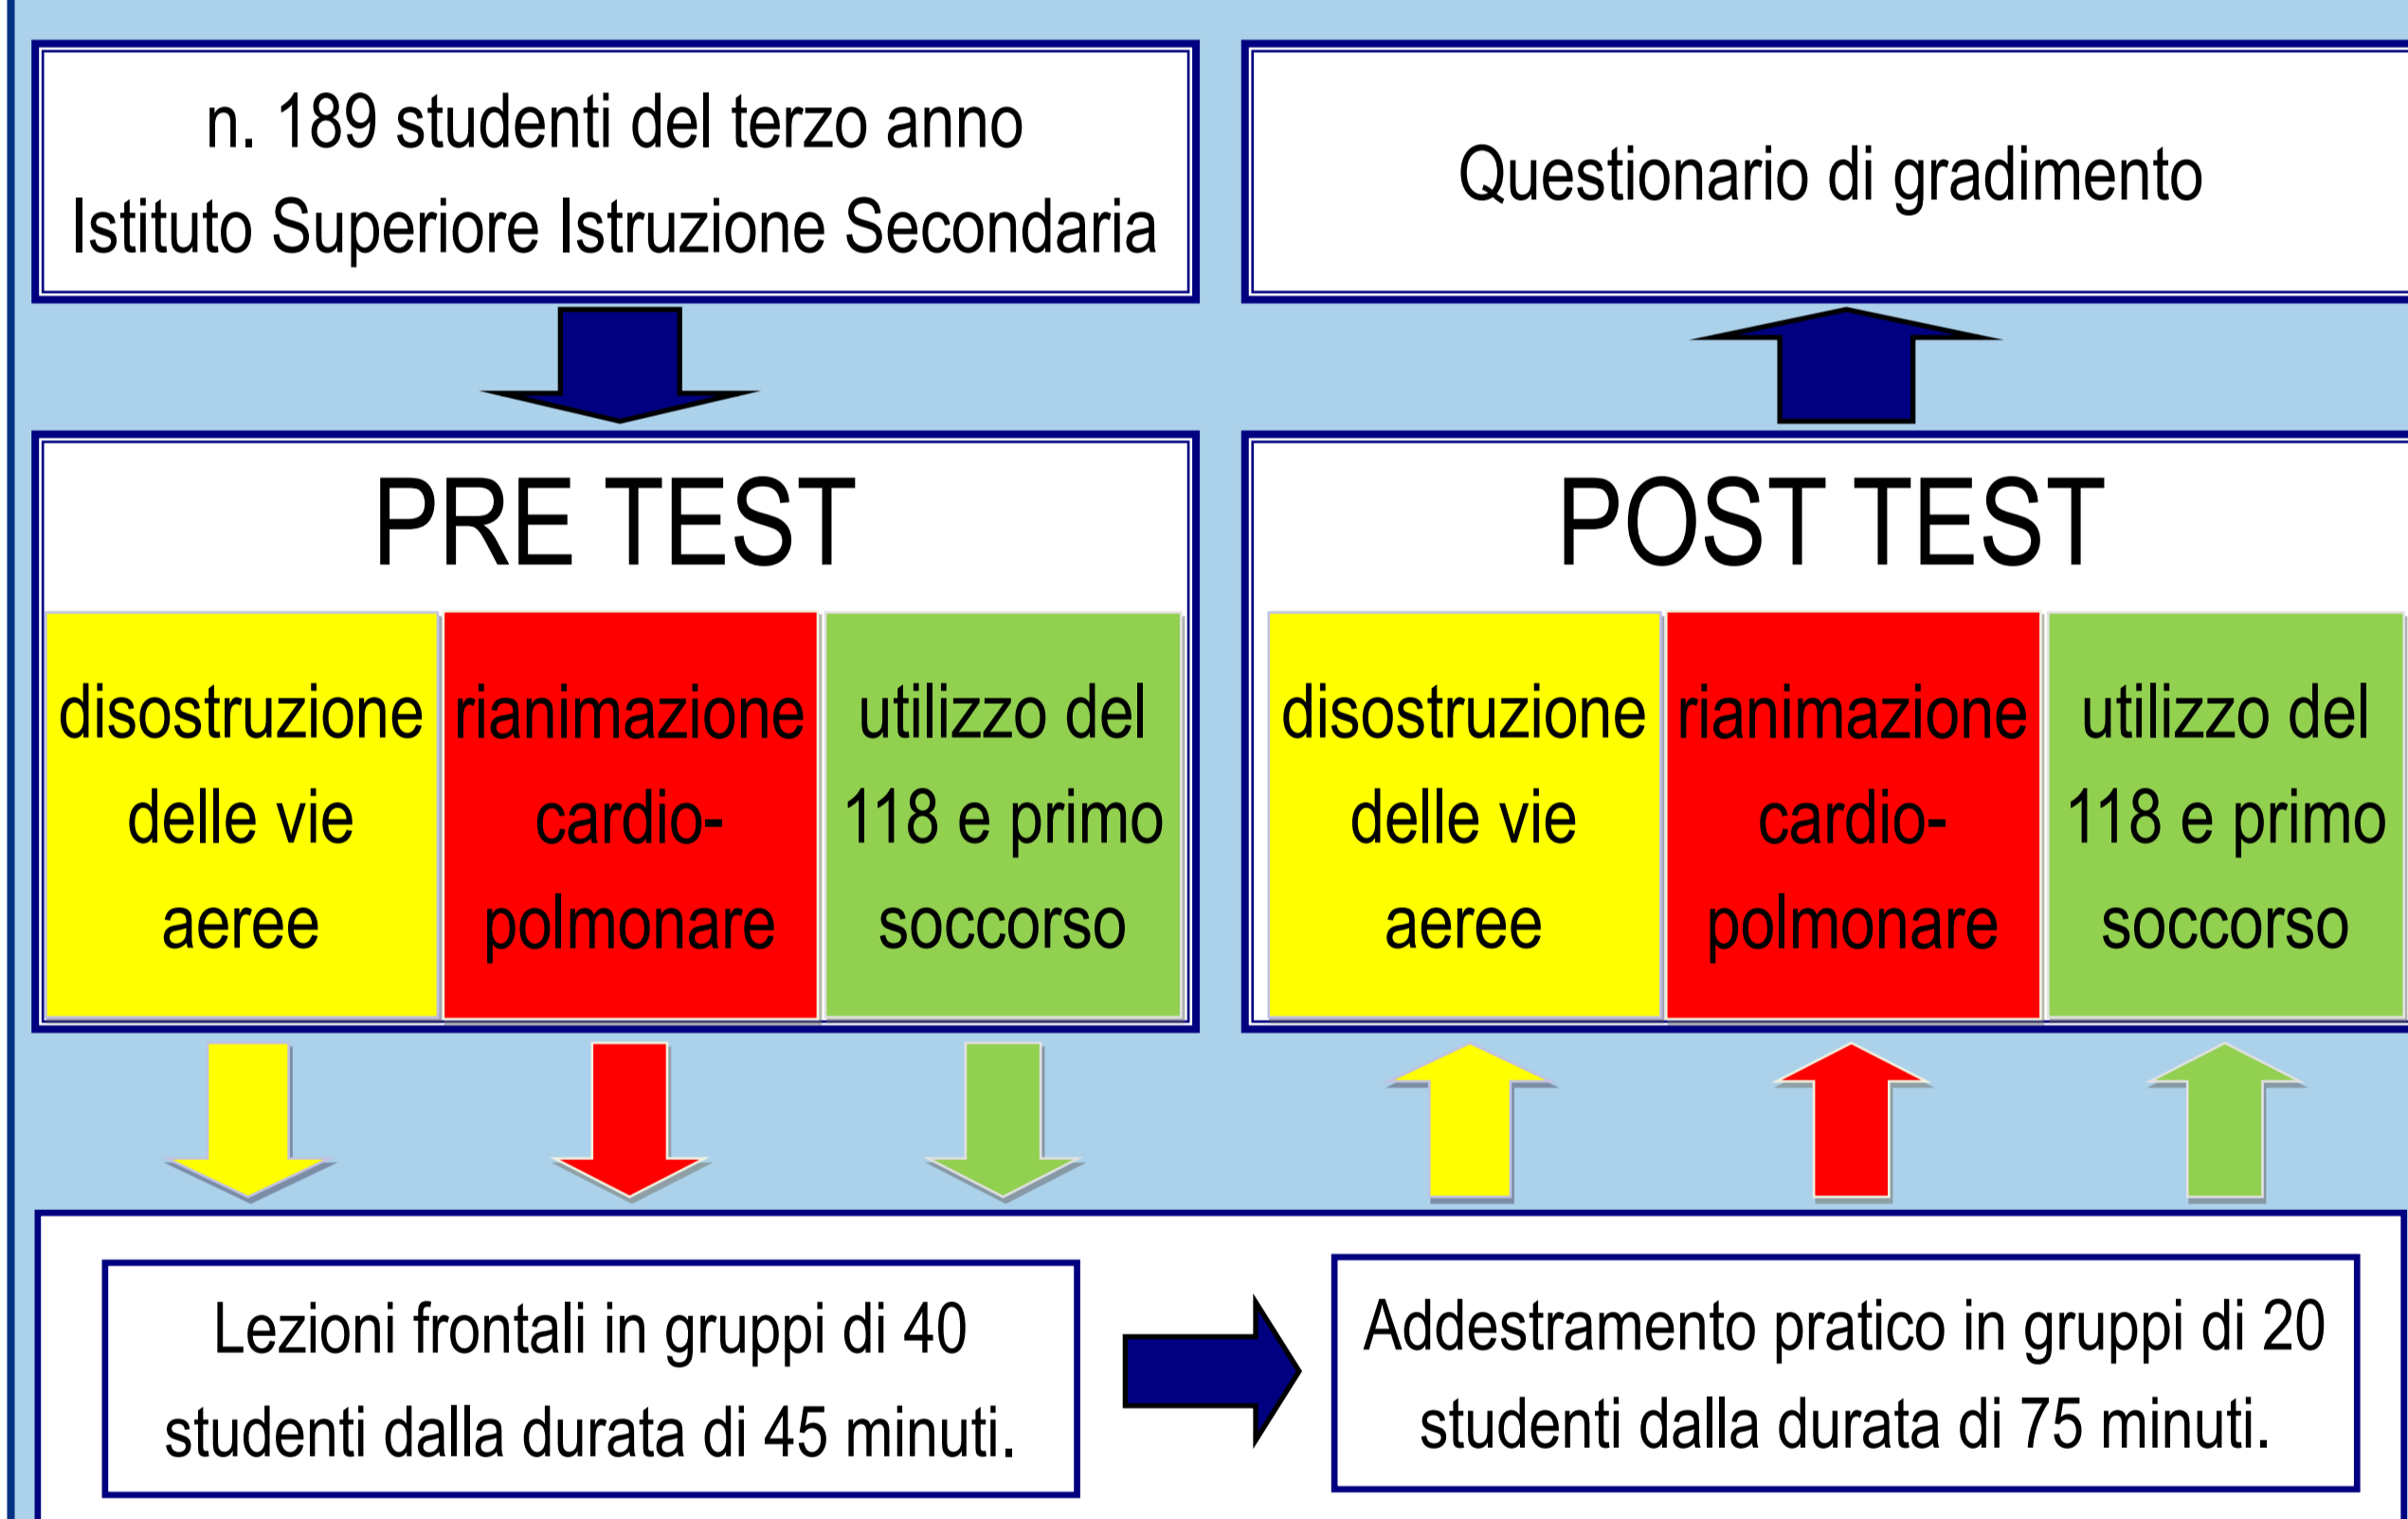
n. 189 studenti del terzo anno
Istituto Superiore Istruzione Secondaria

Questionario di gradimento

PRE TEST

disostruzione delle vie aeree

rianimazione cardio-polmonare

utilizzo del 118 e primo soccorso

POST TEST

disostruzione delle vie aeree

rianimazione cardio-polmonare

utilizzo del 118 e primo soccorso

Lezioni frontali in gruppi di 40 studenti dalla durata di 45 minuti.

Addestramento pratico in gruppi di 20 studenti dalla durata di 75 minuti.